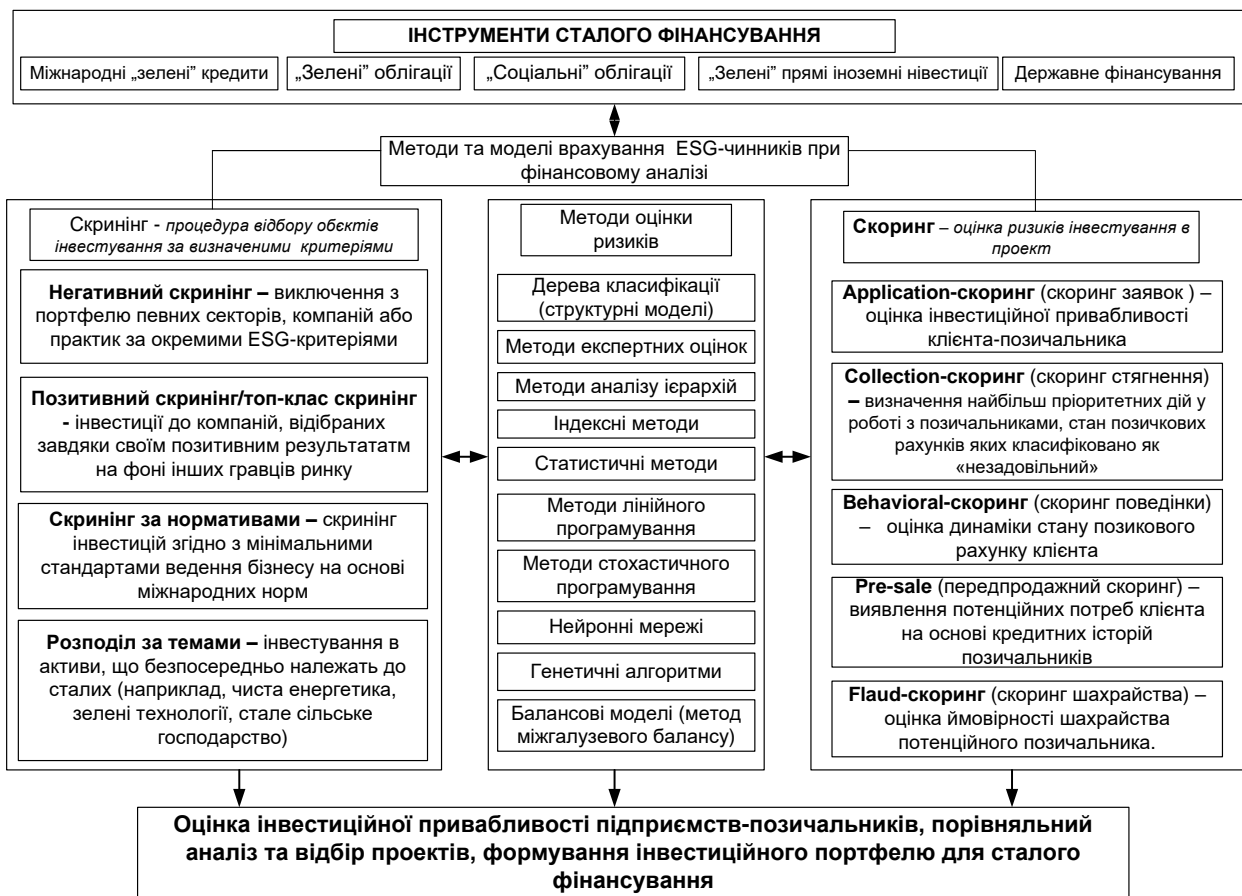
ІНСТРУМЕНТИ СТАЛОГО ФІНАНСУВАННЯ

Міжнародні „зелені" кредити

„Зелені" облігації

„Соціальні" облігації

„Зелені" прямі іноземні нівестиції

Державне фінансування

Методи та моделі врахування ESG-чинників при фінансовому аналізі

Скринінг - процедура відбору обєктів інвестування за визначеними критеріями

Негативний скринінг – виключення з портфелю певних секторів, компаній або практик за окремими ESG-критеріями

Позитивний скринінг/топ-клас скринінг - інвестиції до компаній, відібраних завдяки своїм позитивним результататм на фоні інших гравців ринку

Скринінг за нормативами – скринінг інвестицій згідно з мінімальними стандартами ведення бізнесу на основі міжнародних норм

Розподіл за темами – інвестування в активи, що безпосередньо належать до сталих (наприклад, чиста енергетика, зелені технології, стале сільське господарство)

Методи оцінки ризиків

Дерева класифікації (структурні моделі)

Методи експертних оцінок

Методи аналізу ієрархій

Індексні методи

Статистичні методи

Методи лінійного програмування

Методи стохастичного програмування

Нейронні мережі

Генетичні алгоритми

Балансові моделі (метод міжгалузевого балансу)

Скоринг – оцінка ризиків інвестування в проект

Application-скоринг (скоринг заявок ) – оцінка інвестиційної привабливості клієнта-позичальника

Collection-скоринг (скоринг стягнення) – визначення найбільш пріоритетних дій у роботі з позичальниками, стан позичкових рахунків яких класифіковано як «незадовільний»

Behavioral-скоринг (скоринг поведінки) – оцінка динаміки стану позикового рахунку клієнта

Pre-sale (передпродажний скоринг) – виявлення потенційних потреб клієнта на основі кредитних історій позичальників

Flaud-скоринг (скоринг шахрайства) – оцінка ймовірності шахрайства потенційного позичальника.

Оцінка інвестиційної привабливості підприємств-позичальників, порівняльний аналіз та відбір проектів, формування інвестиційного портфелю для сталого фінансування